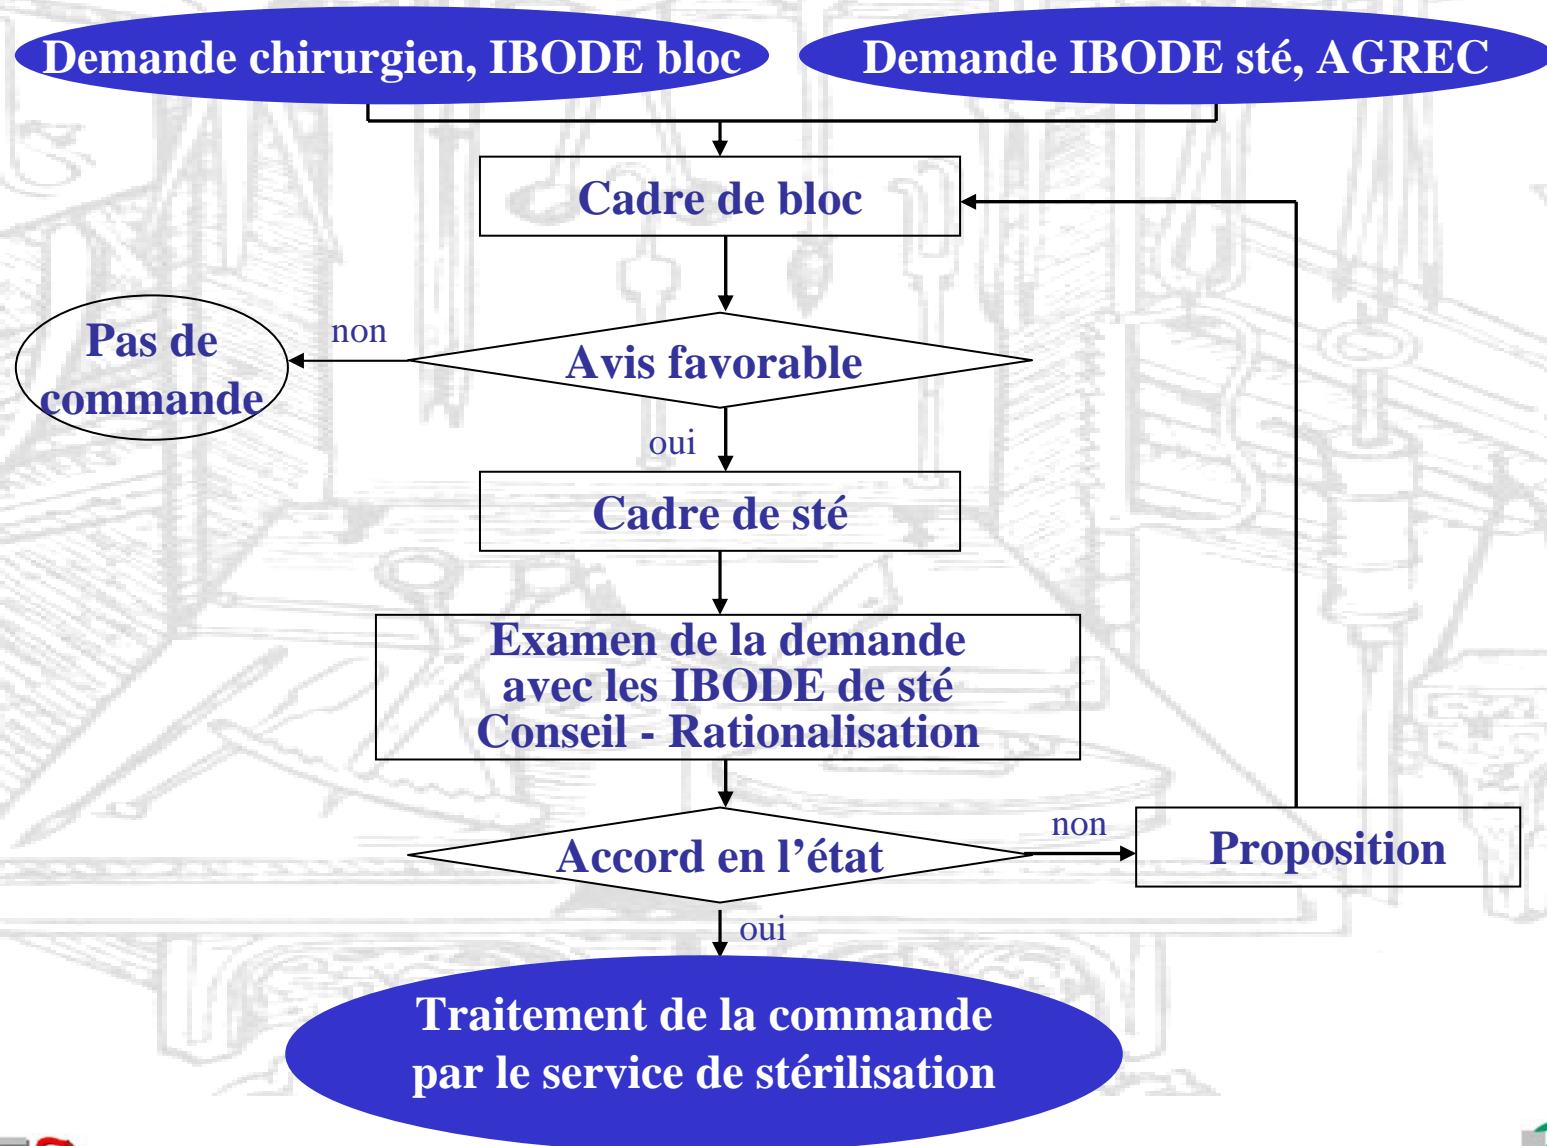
Demande chirurgien, IBODE bloc

Demande IBODE sté, AGREC

Cadre de bloc

Pas de commande

non

Avis favorable

oui

Cadre de sté

Examen de la demande avec les IBODE de sté Conseil - Rationalisation

Accord en l’état

non

Proposition

oui

Traitement de la commande par le service de stérilisation